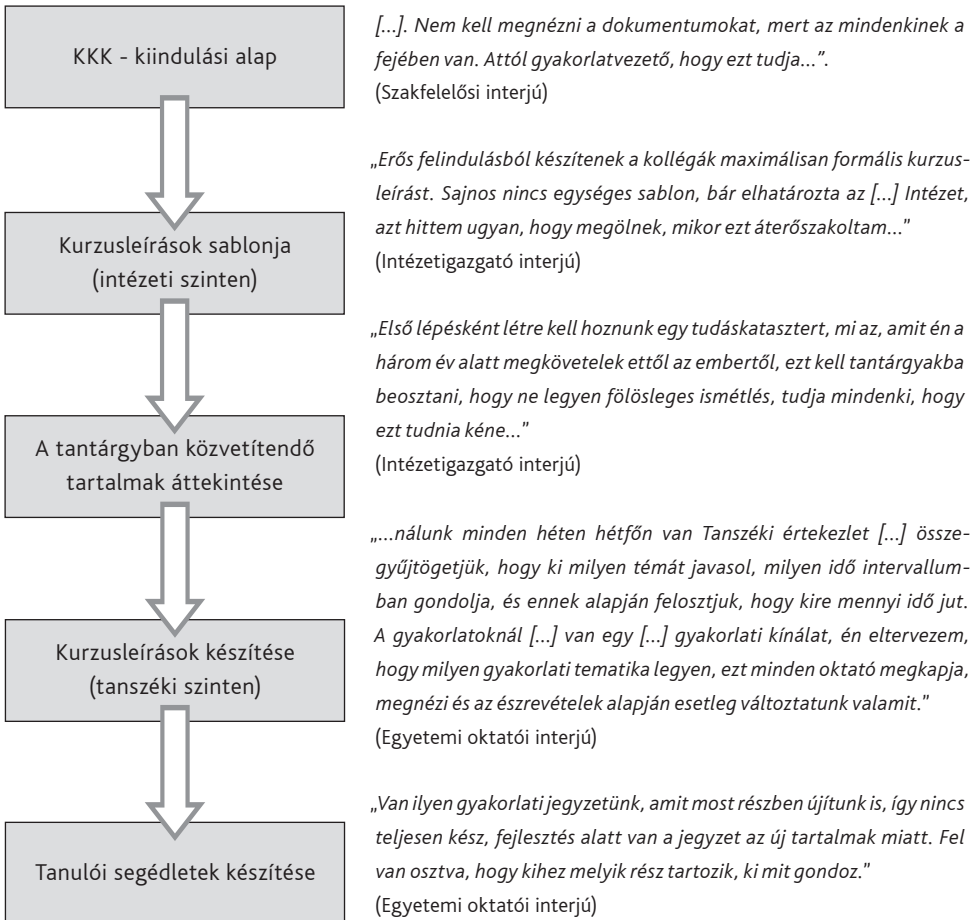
KKK - kiindulási alap

Kurzusleírások sablonja (intézeti szinten)

A tantárgyban közvetítendő tartalmak áttekintése

Kurzusleírások készítése (tanszéki szinten)

Tanulói segédletek készítése

[...]. Nem kell megnézni a dokumentumokat, mert az mindenkinek a fejében van. Attól gyakorlatvezető, hogy ezt tudja...".
(Szakfelelősi interjú)

„Erős felindulásból készítenek a kollégák maximálisan formális kurzusleírást. Sajnos nincs egységes sablon, bár elhatározta az [...] Intézet, azt hittem ugyan, hogy megölnek, mikor ezt áterőszakoltam..."
(Intézetigazgató interjú)

„Első lépésként létre kell hoznunk egy tudáskatasztert, mi az, amit én a három év alatt megkövetelek ettől az embertől, ezt kell tantárgyakba beosztani, hogy ne legyen fölösleges ismétlés, tudja mindenki, hogy ezt tudnia kéne..."
(Intézetigazgató interjú)

„...nálunk minden héten hétfőn van Tanszéki értekezlet [...] összegyűjtögetjük, hogy ki milyen témát javasol, milyen idő intervallumban gondolja, és ennek alapján felosztjuk, hogy kire mennyi idő jut. A gyakorlatoknál [...] van egy [...] gyakorlati kínálat, én eltervezem, hogy milyen gyakorlati tematika legyen, ezt minden oktató megkapja, megnézi és az észrevételek alapján esetleg változtatunk valamit."
(Egyetemi oktatói interjú)

„Van ilyen gyakorlati jegyzetünk, amit most részben újítunk is, így nincs teljesen kész, fejlesztés alatt van a jegyzet az új tartalmak miatt. Fel van osztva, hogy kihez melyik rész tartozik, ki mit gondoz."
(Egyetemi oktatói interjú)